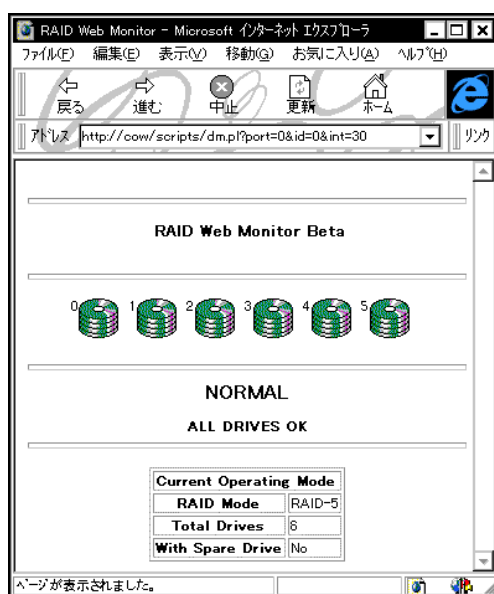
RAID Web Monitor - Microsoft インターネット エクスプローラ

ファイル(F) 編集(E) 表示(V) 移動(G) お気に入り(A) ヘルプ(H)

戻る 進む 中止 更新 ホーム

アドレス http://cow/scripts/dm.pl?port=0&id=0&int=30 リンク

RAID Web Monitor Beta

0 1 2 3 4 5

NORMAL

ALL DRIVES OK

| Current Operating Mode | |
|---|---|
| RAID Mode | RAID-5 |
| Total Drives | 6 |
| With Spare Drive | No |

ページが表示されました。